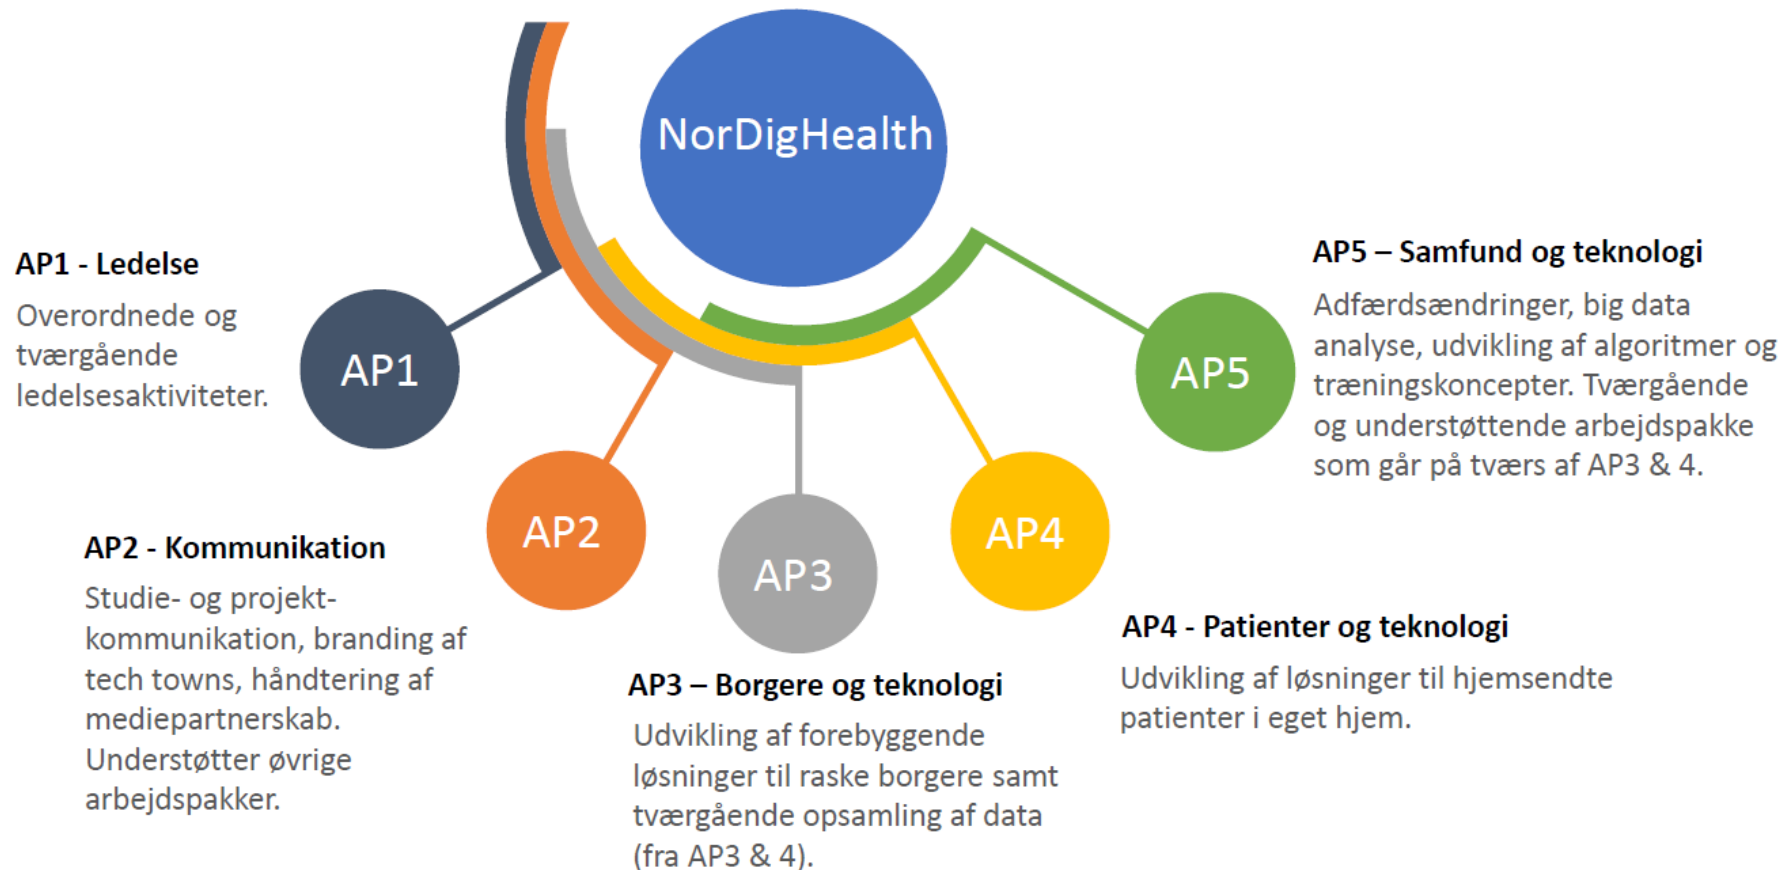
NorDigHealth

AP1 - Ledelse

Overordnede og tværgående ledelsesaktiviteter.

AP1

AP5 – Samfund og teknologi

Adfærdsændringer, big data analyse, udvikling af algoritmer og træningskoncepter. Tværgående og understøttende arbejdspakke som går på tværs af AP3 & 4.

AP5

AP2

AP3

AP4

AP2 - Kommunikation

Studie- og projekt-kommunikation, branding af tech towns, håndtering af mediepartnerskab. Understøtter øvrige arbejdspakker.

AP4 - Patienter og teknologi

Udvikling af løsninger til hjemsendte patienter i eget hjem.

AP3 – Borgere og teknologi

Udvikling af forebyggende løsninger til raske borgere samt tværgående opsamling af data (fra AP3 & 4).